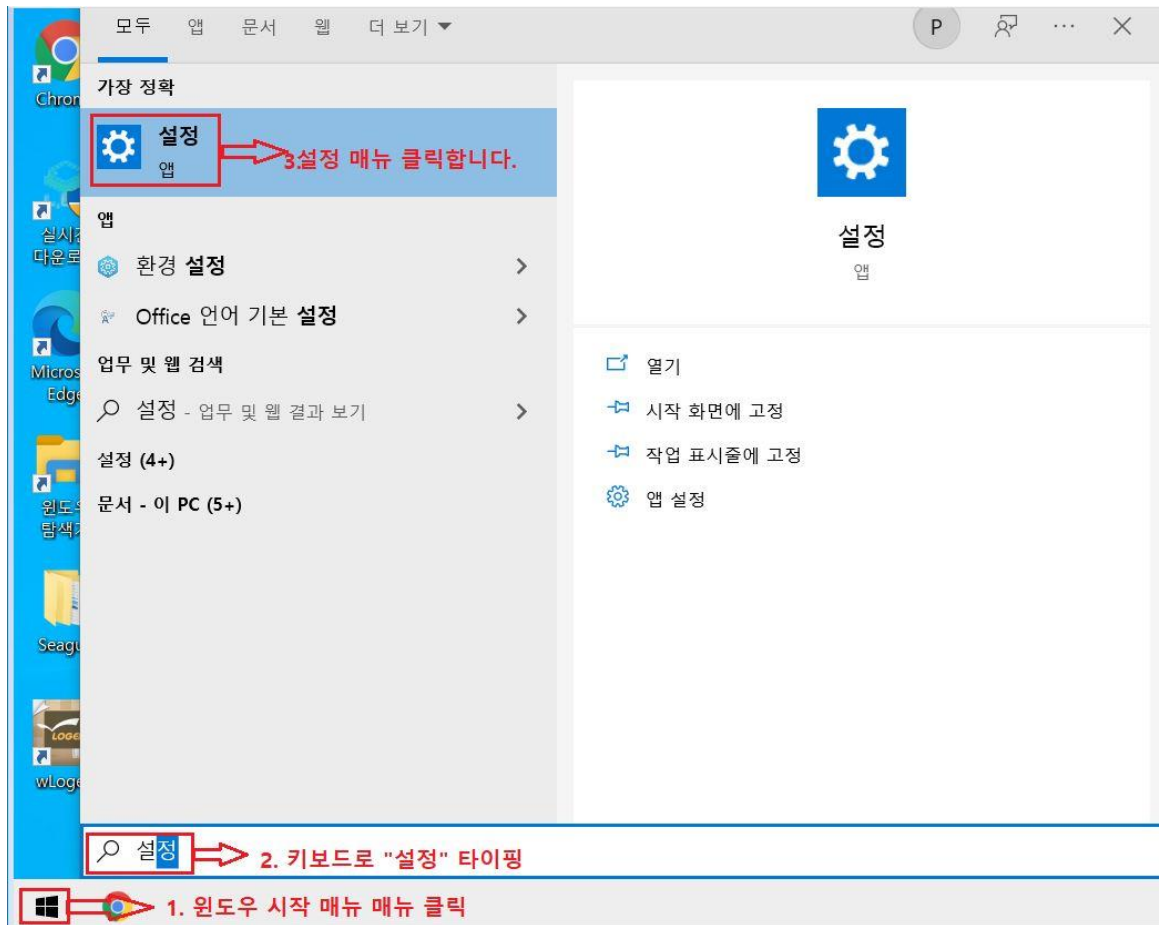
모두 앱 문서 웹 더 보기 ▼

P ··· ✕

Chron

실시간
다운로

Micros
Edge

윈도우
탐색기

Seagu

LOGE

wLoge

가장 정확

설정
앱

3.설정 매뉴 클릭합니다.

앱

환경 설정 >

Office 언어 기본 설정 >

업무 및 웹 검색

설정 - 업무 및 웹 결과 보기 >

설정 (4+)

문서 - 이 PC (5+)

설정
앱

열기

시작 화면에 고정

작업 표시줄에 고정

앱 설정

설정

2. 키보드로 "설정" 타이핑

1. 윈도우 시작 매뉴 매뉴 클릭